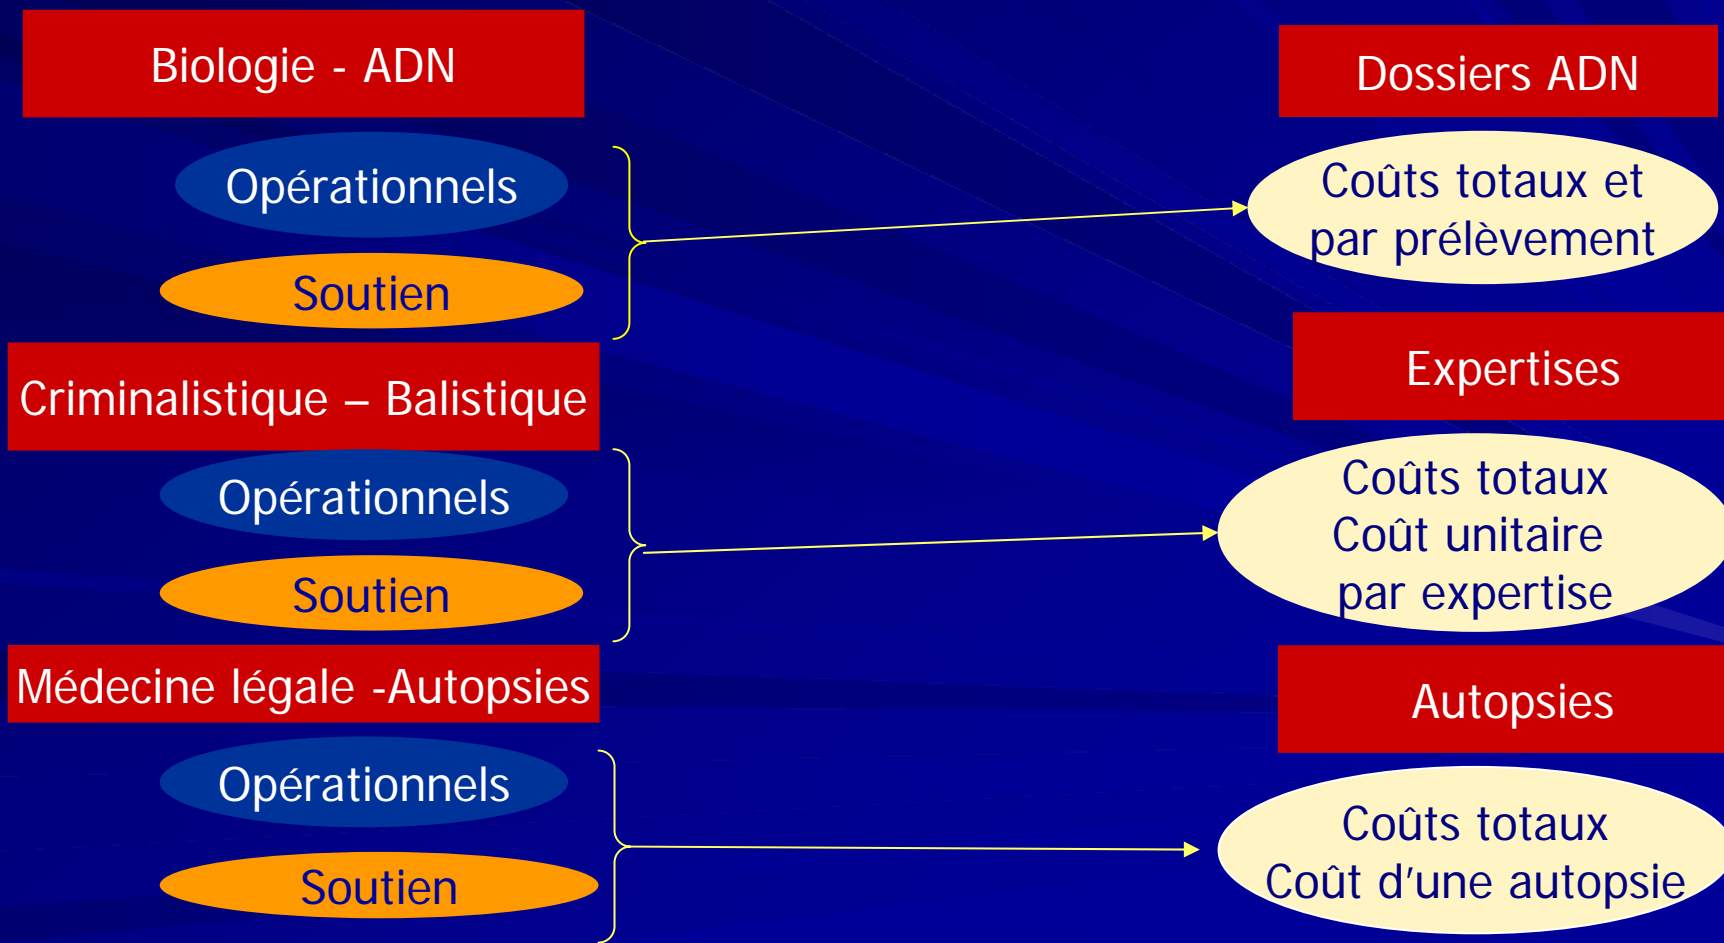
Biologie - ADN

Opérationnels

Soutien

Criminalistique – Balistique

Opérationnels

Soutien

Médecine légale -Autopsies

Opérationnels

Soutien

Dossiers ADN

Coûts totaux et par prélèvement

Expertises

Coûts totaux
Coût unitaire par expertise

Autopsies

Coûts totaux
Coût d'une autopsie